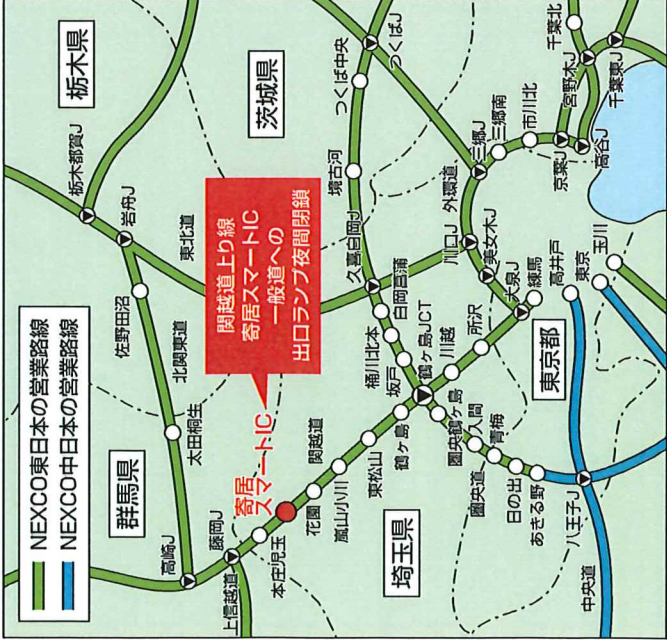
NEXCO東日本の営業路線
NEXCO中日本の営業路線

関越道上り線
寄居スマートIC
一般道への
出口ランプ夜間閉鎖

栃木県
茨城県
群馬県
埼玉県
東京都

栃木都賀J
岩舟J
佐野田沼
北関東道
東北道
太田桐生
藤岡J
高崎J
上信越道
本庄児玉
寄居スマートIC
花園
嵐山小川
東松山
鶴ヶ島
関越道
坂戸
桶川北本
白岡菖蒲
久喜白岡J
境古河
つくば中央
つくばJ
三郷J
三郷南
市川北
京葉J
宮野木J
千葉東J
千葉北
高谷J
外環道
川口J
美女木J
大泉J
練馬
高井戸
東京
玉川
所沢
川越
鶴ヶ島JCT
圏央鶴ヶ島
入間
青梅
圏央道
日の出
あきる野
八王子J
中央道